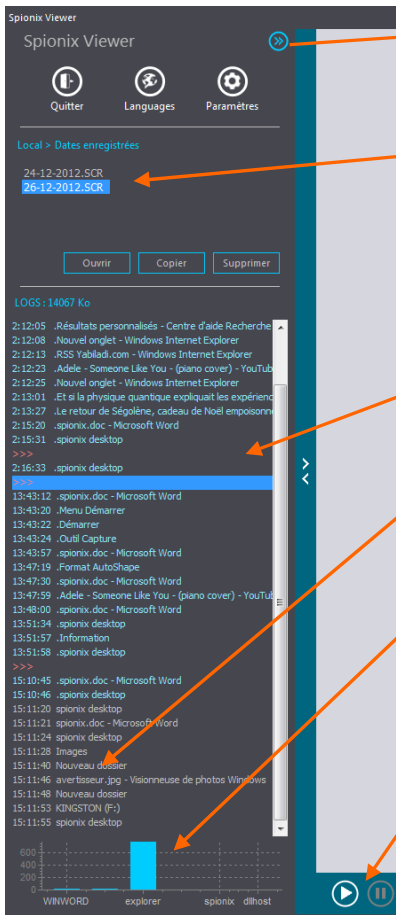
Spionix Viewer

Spionix Viewer

Quitter
Languages
Paramètres

Local > Dates enregistrées

24-12-2012.SCR
26-12-2012.SCR

Ouvrir
Copier
Supprimer

LOGS : 14067 Ko

2:12:05 .Résultats personnalisés - Centre d'aide Recherche
2:12:08 .Nouvel onglet - Windows Internet Explorer
2:12:13 .RSS Yabiladi.com - Windows Internet Explorer
2:12:23 .Adele - Someone Like You - (piano cover) - YouTub
2:12:25 .Nouvel onglet - Windows Internet Explorer
2:13:01 .Et si la physique quantique expliquait les expérienc
2:13:27 .Le retour de Ségolène, cadeau de Noël empoisonne
2:15:20 .spionix.doc - Microsoft Word
2:15:31 .spionix desktop
>>>
2:16:33 .spionix desktop
>>>
13:43:12 .spionix.doc - Microsoft Word
13:43:20 .Menu Démarrer
13:43:22 .Démarrer
13:43:24 .Outil Capture
13:43:57 .spionix.doc - Microsoft Word
13:47:19 .Format AutoShape
13:47:30 .spionix.doc - Microsoft Word
13:47:59 .Adele - Someone Like You - (piano cover) - YouTub
13:48:00 .spionix.doc - Microsoft Word
13:51:34 .spionix desktop
13:51:57 .Information
13:51:58 .spionix desktop
>>>
15:10:45 .spionix.doc - Microsoft Word
15:10:46 .spionix desktop
15:11:20 spionix desktop
15:11:21 spionix.doc - Microsoft Word
15:11:24 spionix desktop
15:11:28 Images
15:11:40 Nouveau dossier
15:11:46 avertisseur.jpg - Visionneuse de photos Windows
15:11:48 Nouveau dossier
15:11:53 KINGSTON (F:)
15:11:55 spionix desktop

600
400
200
0
WINWORD
explorer
spionix
dllhost